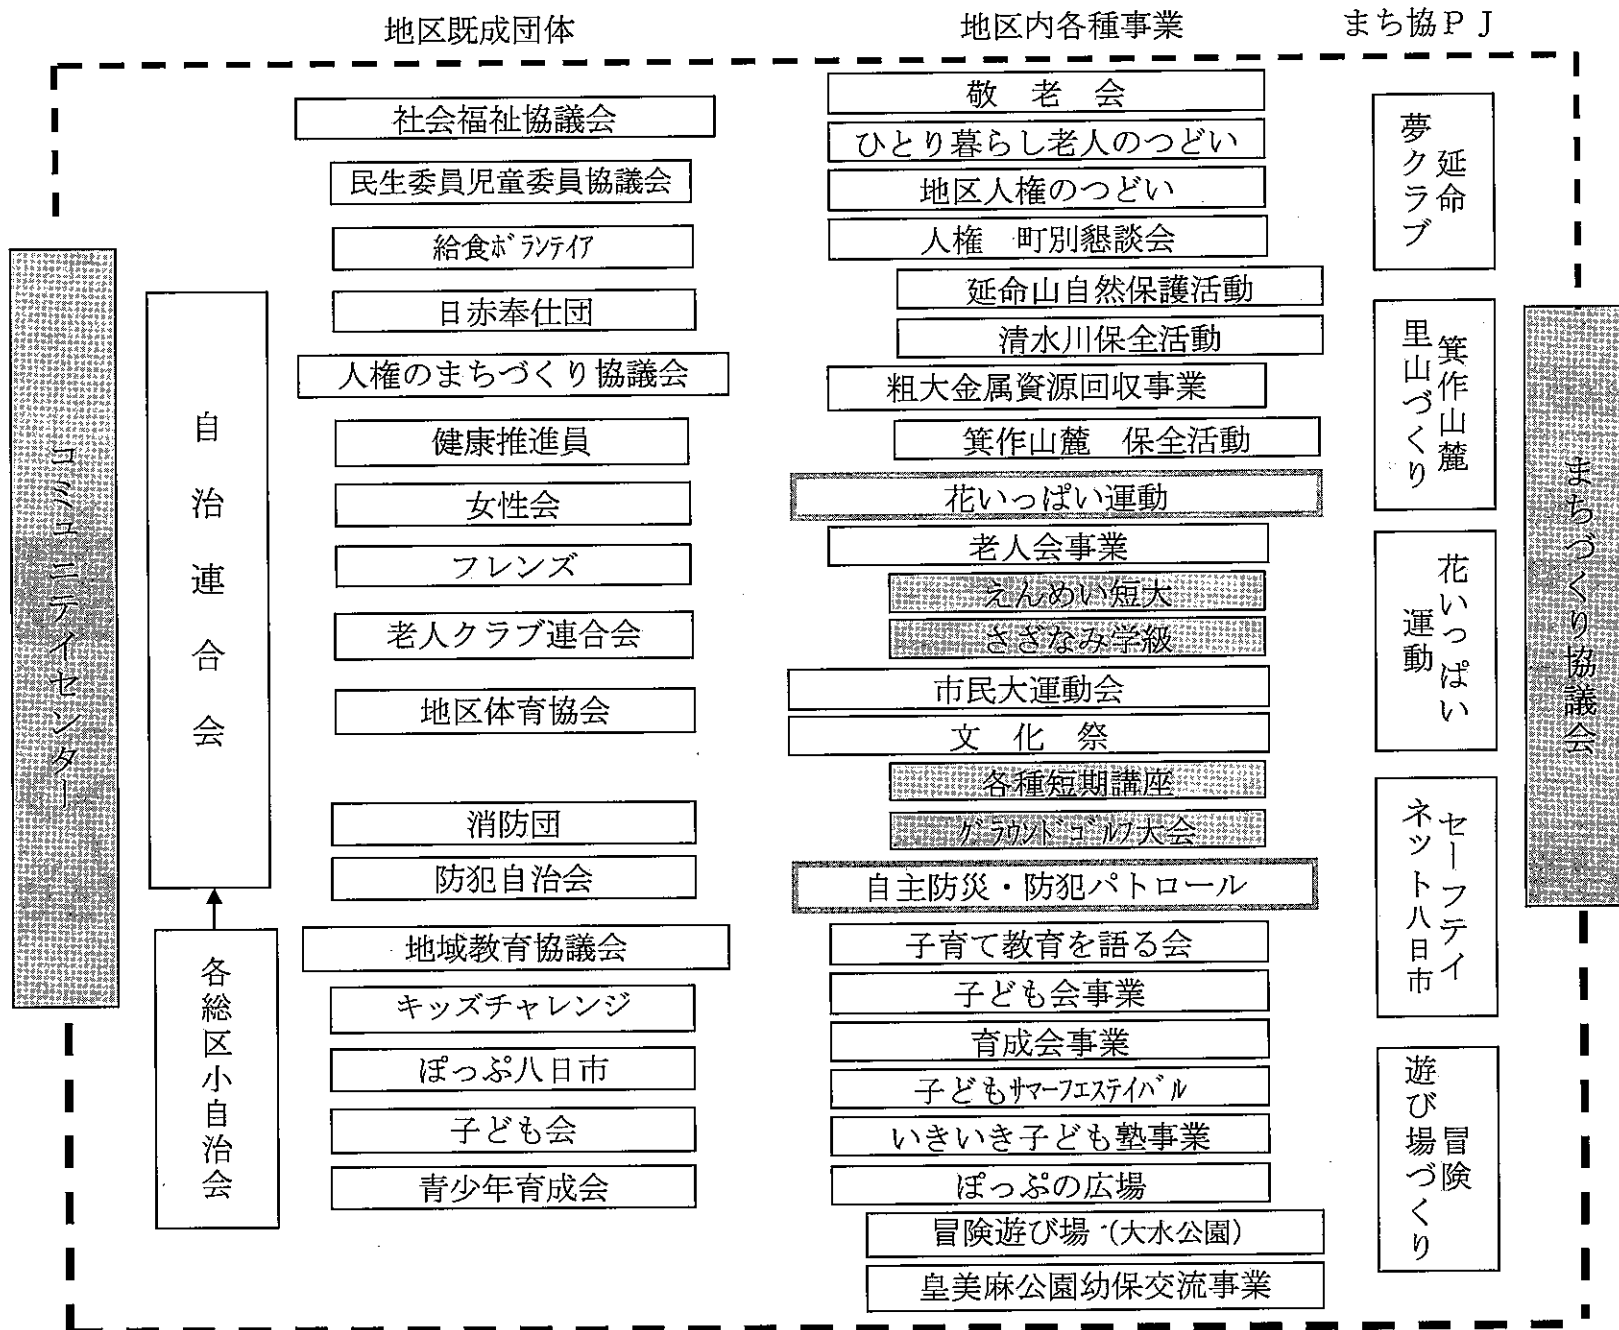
地区既成団体

地区内各種事業

まち協ＰＪ

コミュニテイセンター

自治連合会

各総区小自治会

社会福祉協議会

民生委員児童委員協議会

給食ﾎﾞﾗﾝﾃｲｱ

日赤奉仕団

人権のまちづくり協議会

健康推進員

女性会

フレンズ

老人クラブ連合会

地区体育協会

消防団

防犯自治会

地域教育協議会

キッズチャレンジ

ぽっぷ八日市

子ども会

青少年育成会

敬　老　会

ひとり暮らし老人のつどい

地区人権のつどい

人権　町別懇談会

延命山自然保護活動

清水川保全活動

粗大金属資源回収事業

箕作山麓　保全活動

花いっぱい運動

老人会事業

えんめい短大

さざなみ学級

市民大運動会

文　化　祭

各種短期講座

ｸﾞﾗｳﾝﾄﾞｺﾞﾙﾌ大会

自主防災・防犯パトロール

子育て教育を語る会

子ども会事業

育成会事業

子どもｻﾏｰﾌｪｽﾃｲﾊﾞﾙ

いきいき子ども塾事業

ぽっぷの広場

冒険遊び場（大水公園）

皇美麻公園幼保交流事業

延命夢クラブ

箕作山麓里山づくり

花いっぱい運動

セーフティネット八日市

冒険遊び場づくり

まちづくり協議会